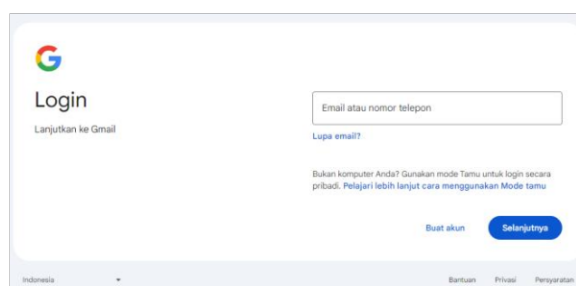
G

Login

Lanjutkan ke Gmail

Email atau nomor telepon

Lupa email?

Bukan komputer Anda? Gunakan mode Tamu untuk login secara pribadi. Pelajari lebih lanjut cara menggunakan Mode tamu

Buat akun

Selanjutnya

Indonesia ▾

Bantuan Privasi Persyaratan